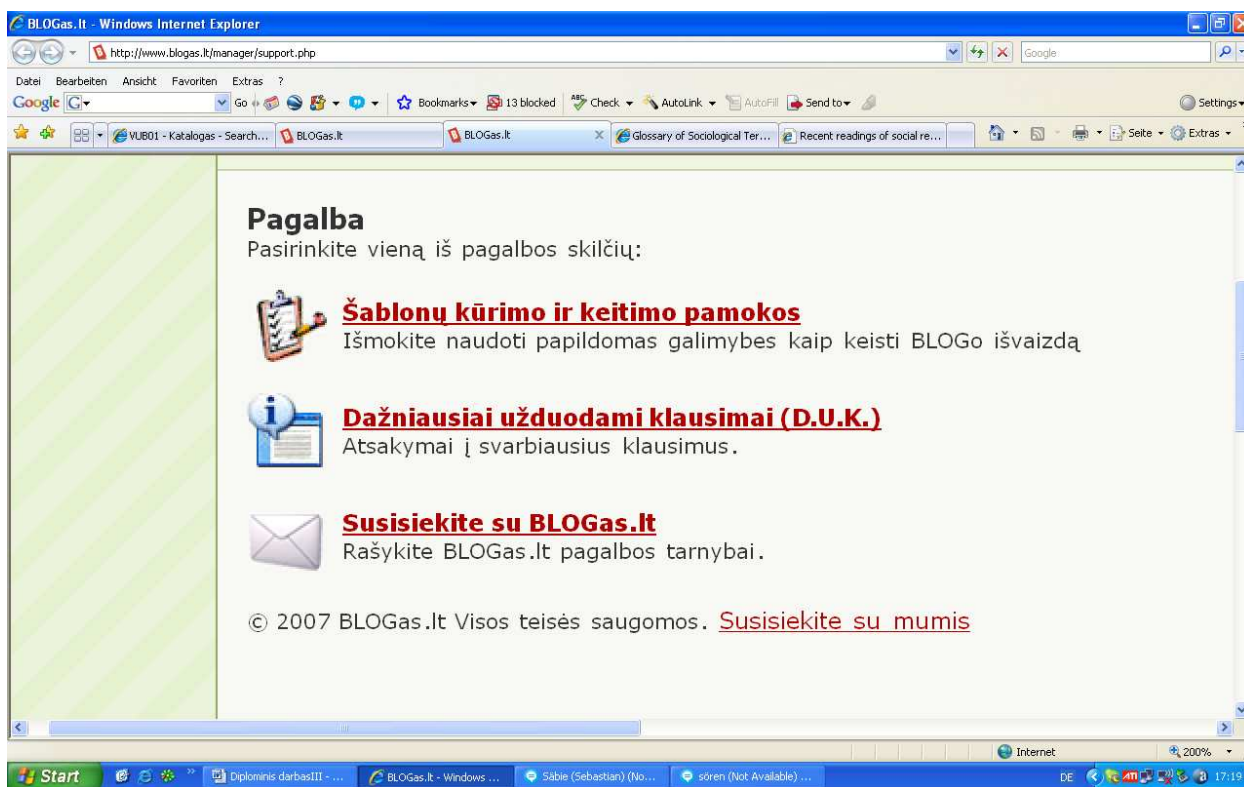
BLOGas.lt - Windows Internet Explorer

http://www.blogas.lt/manager/support.php

Google

Datei Bearbeiten Ansicht Favoriten Extras ?

Google G Go Bookmarks 13 blocked Check AutoLink AutoFill Send to Settings

VUB01 - Katalogas - Search... BLOGas.lt BLOGas.lt Glossary of Sociological Ter... Recent readings of social re... Seite Extras

Pagalba
Pasirinkite vieną iš pagalbos skilčių:

Šablonų kūrimo ir keitimo pamokos
Išmokite naudoti papildomas galimybes kaip keisti BLOGo išvaizdą

Dažniausiai užduodami klausimai (D.U.K.)
Atsakymai į svarbiausius klausimus.

Susisiekite su BLOGas.lt
Rašykite BLOGas.lt pagalbos tarnybai.

© 2007 BLOGas.lt Visos teisės saugomos. Susisiekite su mumis

Internet 200%

Start Diplominis darbasIII - ... BLOGas.lt - Windows ... Säbie (Sebastian) (No... sören (Not Available) ... DE 17:19